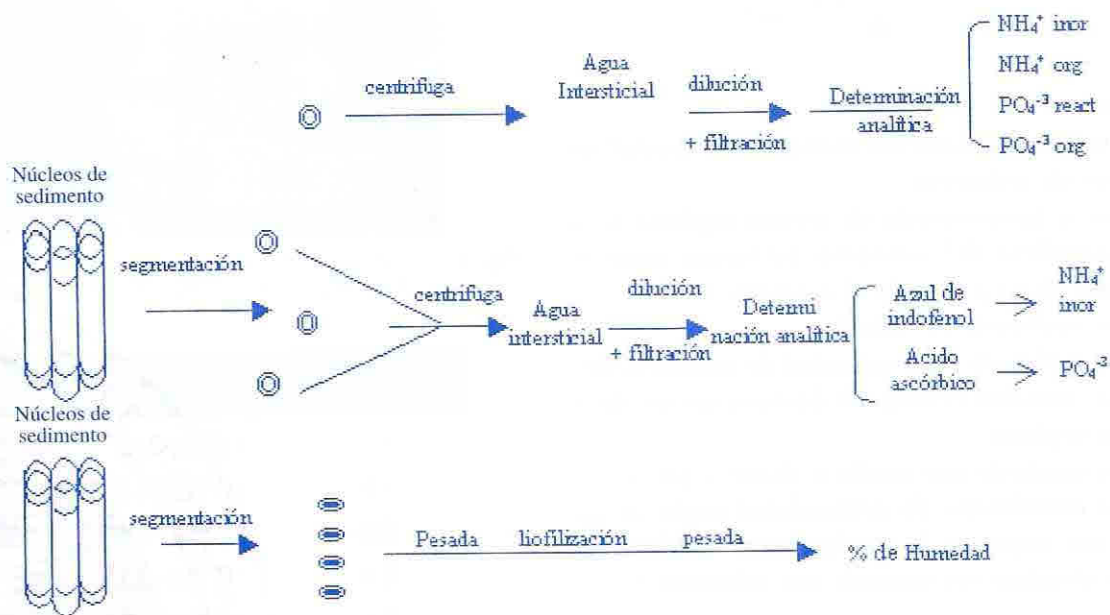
centrifuga

Agua Intersticial

dilución

+ filtración

Determinación analítica

$NH_4^+$ inor

$NH_4^+$ org

$PO_4^{-3}$ react

$PO_4^{-3}$ org

Núcleos de sedimento

segmentación

centrifuga

Agua intersticial

dilución

+ filtración

Determi nación analítica

Azul de indofenol

$NH_4^+$ inor

Acido ascórbico

$PO_4^{-2}$

Núcleos de sedimento

segmentación

Pesada

liofilización

pesada

% de Humedad